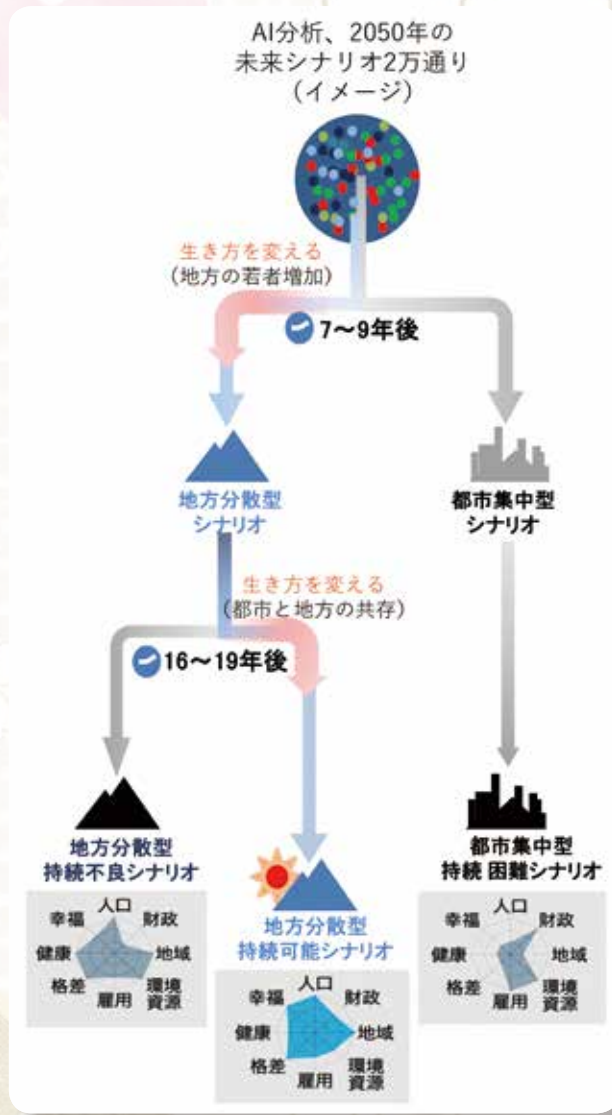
AI分析、2050年の未来シナリオ2万通り（イメージ）

生き方を変える（地方の若者増加）

7〜9年後

地方分散型シナリオ

都市集中型シナリオ

生き方を変える（都市と地方の共存）

16〜19年後

地方分散型持続不良シナリオ

人口
財政
地域
環境資源
雇用
格差
健康
幸福

地方分散型持続可能シナリオ

人口
財政
地域
環境資源
雇用
格差
健康
幸福

都市集中型持続 困難シナリオ

人口
財政
地域
環境資源
雇用
格差
健康
幸福